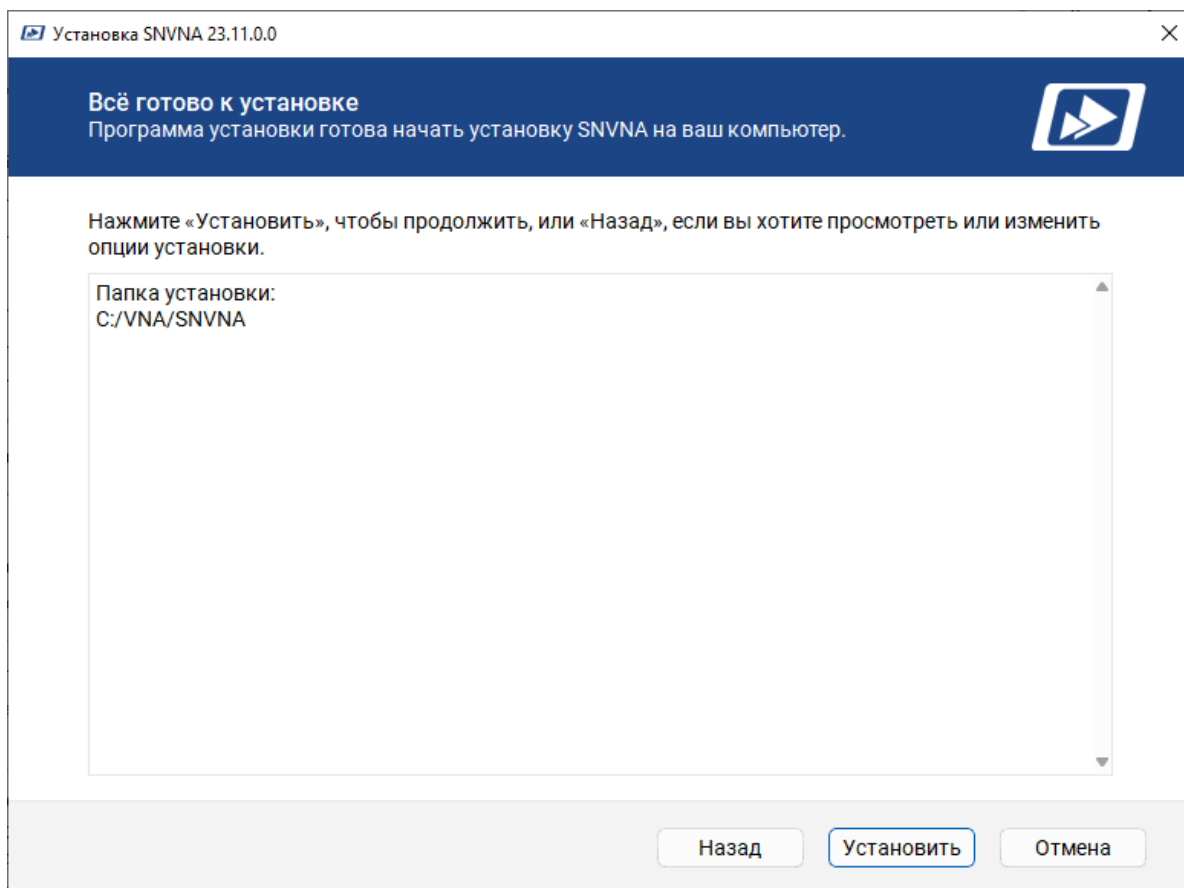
Установка SNVNA 23.11.0.0

Всё готово к установке
Программа установки готова начать установку SNVNA на ваш компьютер.

Нажмите «Установить», чтобы продолжить, или «Назад», если вы хотите просмотреть или изменить опции установки.

Папка установки:
C:/VNA/SNVNA

Назад Установить Отмена